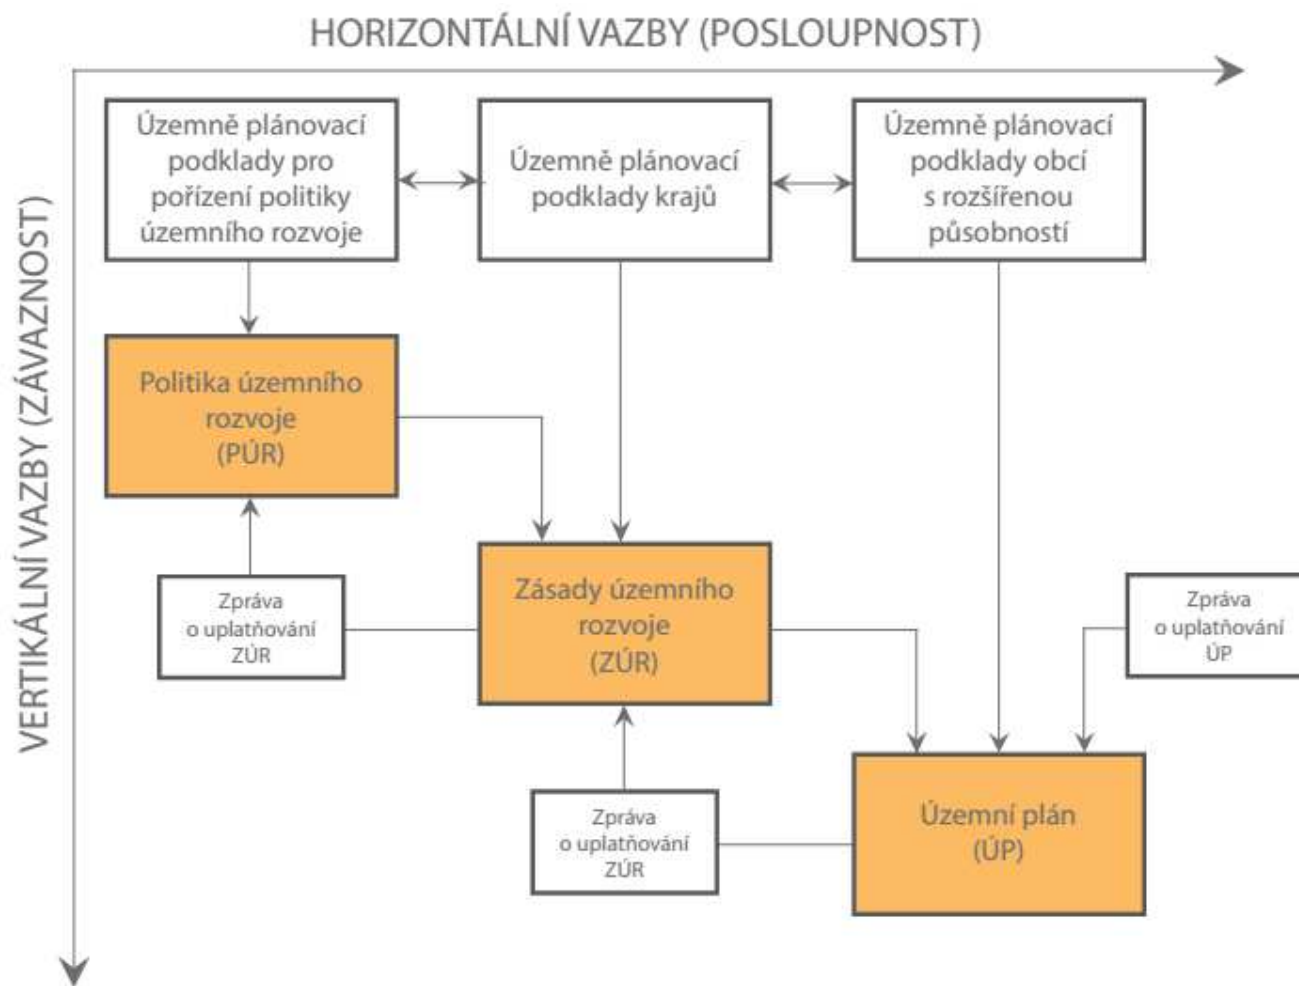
HORIZONTÁLNÍ VAZBY (POSLOUPNOST)

VERTIKÁLNÍ VAZBY (ZÁVAZNOST)

Územně plánovací podklady pro pořízení politiky územního rozvoje

Územně plánovací podklady krajů

Územně plánovací podklady obcí s rozšířenou působností

Politika územního rozvoje (PÚR)

Zpráva o uplatňování ZÚR

Zásady územního rozvoje (ZÚR)

Zpráva o uplatňování ÚP

Zpráva o uplatňování ZÚR

Územní plán (ÚP)